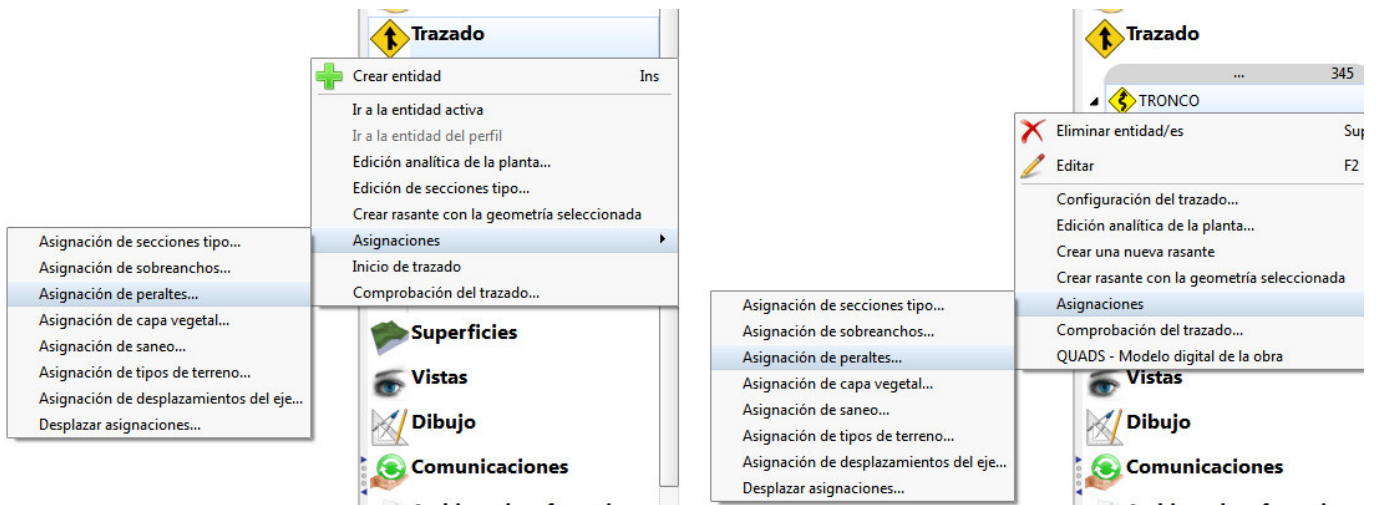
Trazado

Crear entidad Ins
Ir a la entidad activa
Ir a la entidad del perfil
Edición analítica de la planta...
Edición de secciones tipo...
Crear rasante con la geometría seleccionada
Asignaciones
Inicio de trazado
Comprobación del trazado...

Asignación de secciones tipo...
Asignación de sobreanchos...
Asignación de peraltes...
Asignación de capa vegetal...
Asignación de saneo...
Asignación de tipos de terreno...
Asignación de desplazamientos del eje...
Desplazar asignaciones...

Superficies
Vistas
Dibujo
Comunicaciones

Trazado
... 345
TRONCO

Eliminar entidad/es Sup
Editar F2
Configuración del trazado...
Edición analítica de la planta...
Crear una nueva rasante
Crear rasante con la geometría seleccionada
Asignaciones
Comprobación del trazado...
QUADS - Modelo digital de la obra

Asignación de secciones tipo...
Asignación de sobreanchos...
Asignación de peraltes...
Asignación de capa vegetal...
Asignación de saneo...
Asignación de tipos de terreno...
Asignación de desplazamientos del eje...
Desplazar asignaciones...

Vistas
Dibujo
Comunicaciones